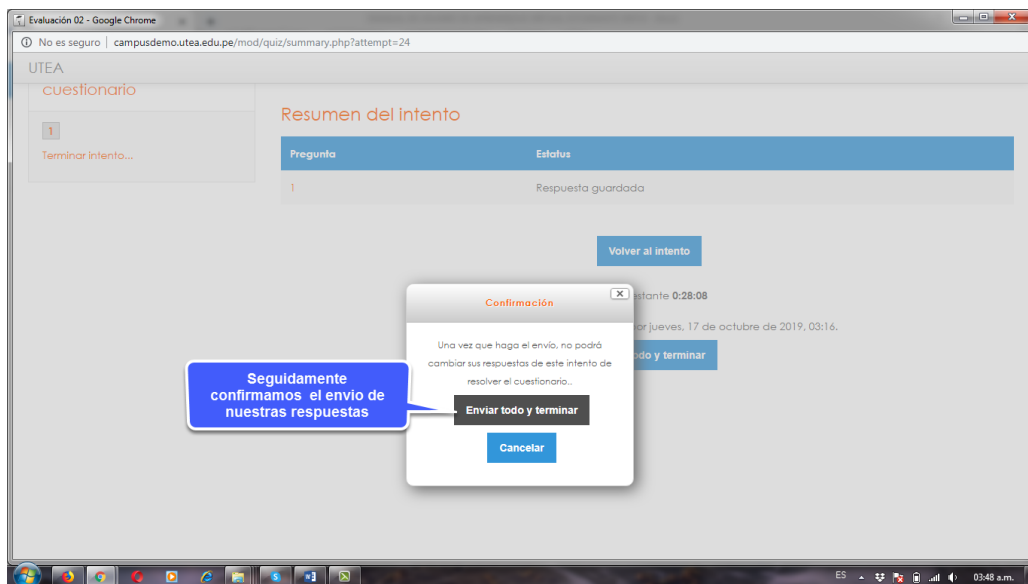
Evaluación 02 - Google Chrome

No es seguro | campusdemo.utea.edu.pe/mod/quiz/summary.php?attempt=24

UTEA

cuestionario

1

Terminar intento...

Resumen del intento

| Pregunta | Estatus |
|---|---|
| 1 | Respuesta guardada |

Volver al intento

estante 0:28:08

or jueves, 17 de octubre de 2019, 03:16.

odo y terminar

Confirmación

Una vez que haga el envío, no podrá cambiar sus respuestas de este intento de resolver el cuestionario.

Seguidamente confirmamos el envio de nuestras respuestas

Enviar todo y terminar

Cancelar

ES

03:48 a.m.